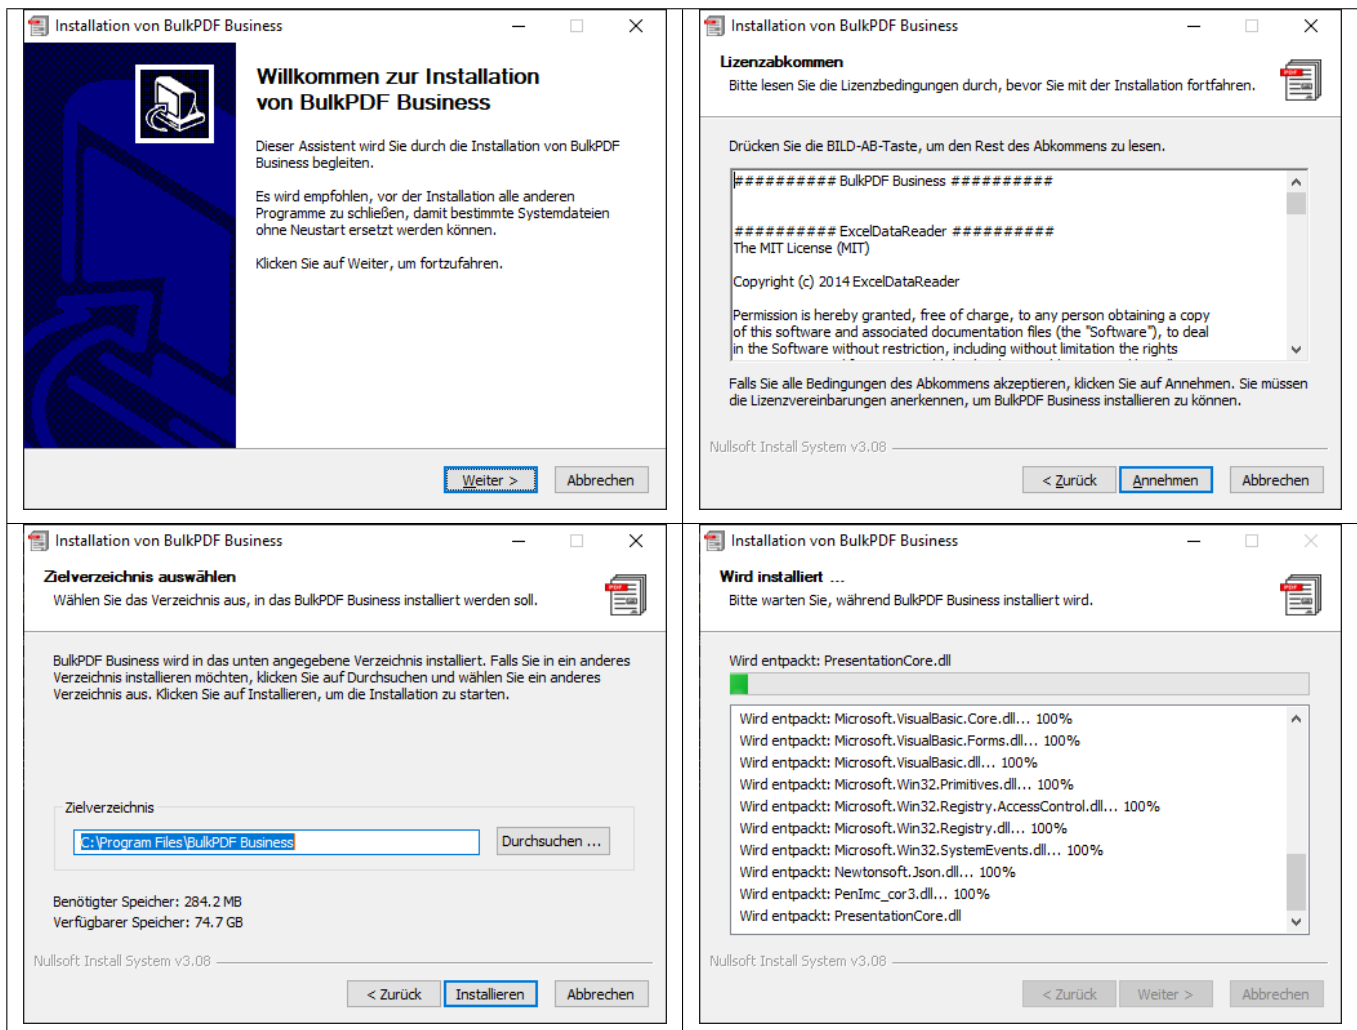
Installation von BulkPDF Business

Willkommen zur Installation von BulkPDF Business

Dieser Assistent wird Sie durch die Installation von BulkPDF Business begleiten.

Es wird empfohlen, vor der Installation alle anderen Programme zu schließen, damit bestimmte Systemdateien ohne Neustart ersetzt werden können.

Klicken Sie auf Weiter, um fortzufahren.

Weiter > Abbrechen

Installation von BulkPDF Business

Lizenzabkommen
Bitte lesen Sie die Lizenzbedingungen durch, bevor Sie mit der Installation fortfahren.

Drücken Sie die BILD-AB-Taste, um den Rest des Abkommens zu lesen.

########## BulkPDF Business ##########

########## ExcelDataReader ##########
The MIT License (MIT)

Copyright (c) 2014 ExcelDataReader

Permission is hereby granted, free of charge, to any person obtaining a copy of this software and associated documentation files (the "Software"), to deal in the Software without restriction, including without limitation the rights

Falls Sie alle Bedingungen des Abkommens akzeptieren, klicken Sie auf Annehmen. Sie müssen die Lizenzvereinbarungen anerkennen, um BulkPDF Business installieren zu können.

Nullsoft Install System v3.08

< Zurück Annehmen Abbrechen

Installation von BulkPDF Business

Zielverzeichnis auswählen
Wählen Sie das Verzeichnis aus, in das BulkPDF Business installiert werden soll.

BulkPDF Business wird in das unten angegebene Verzeichnis installiert. Falls Sie in ein anderes Verzeichnis installieren möchten, klicken Sie auf Durchsuchen und wählen Sie ein anderes Verzeichnis aus. Klicken Sie auf Installieren, um die Installation zu starten.

Zielverzeichnis
C:\Program Files\BulkPDF Business
Durchsuchen ...

Benötigter Speicher: 284.2 MB
Verfügbarer Speicher: 74.7 GB

Nullsoft Install System v3.08

< Zurück Installieren Abbrechen

Installation von BulkPDF Business

Wird installiert ...
Bitte warten Sie, während BulkPDF Business installiert wird.

Wird entpackt: PresentationCore.dll

Wird entpackt: Microsoft.VisualBasic.Core.dll... 100%
Wird entpackt: Microsoft.VisualBasic.Forms.dll... 100%
Wird entpackt: Microsoft.VisualBasic.dll... 100%
Wird entpackt: Microsoft.Win32.Primitives.dll... 100%
Wird entpackt: Microsoft.Win32.Registry.AccessControl.dll... 100%
Wird entpackt: Microsoft.Win32.Registry.dll... 100%
Wird entpackt: Microsoft.Win32.SystemEvents.dll... 100%
Wird entpackt: Newtonsoft.Json.dll... 100%
Wird entpackt: PenImc_cor3.dll... 100%
Wird entpackt: PresentationCore.dll

Nullsoft Install System v3.08

< Zurück Weiter > Abbrechen